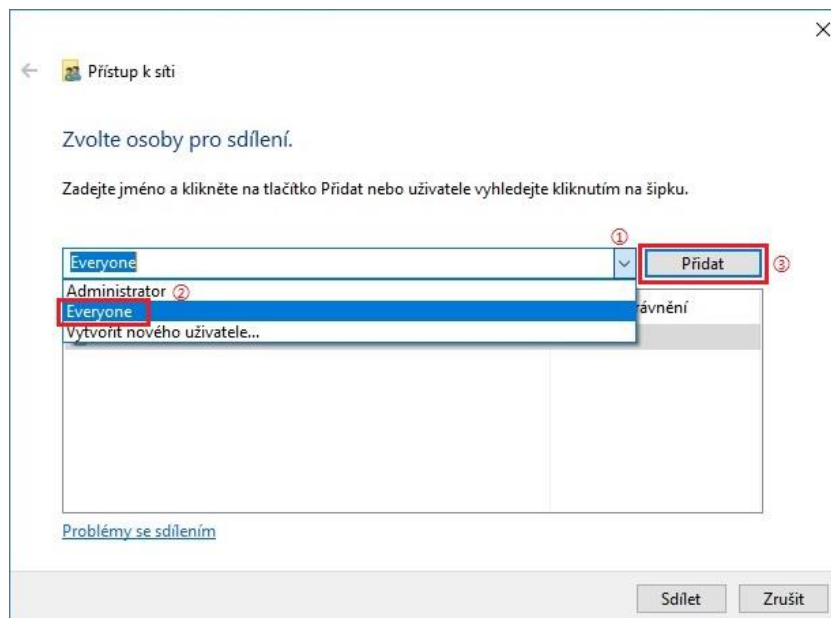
Přístup k síti

Zvolte osoby pro sdílení.

Zadejte jméno a klikněte na tlačítko Přidat nebo uživatele vyhledejte kliknutím na šipku.

①

Everyone

Přidat ③

Administrator ②

Everyone

Vytvořit nového uživatele...

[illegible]rávnění

Problémy se sdílením

Sdílet

Zrušit